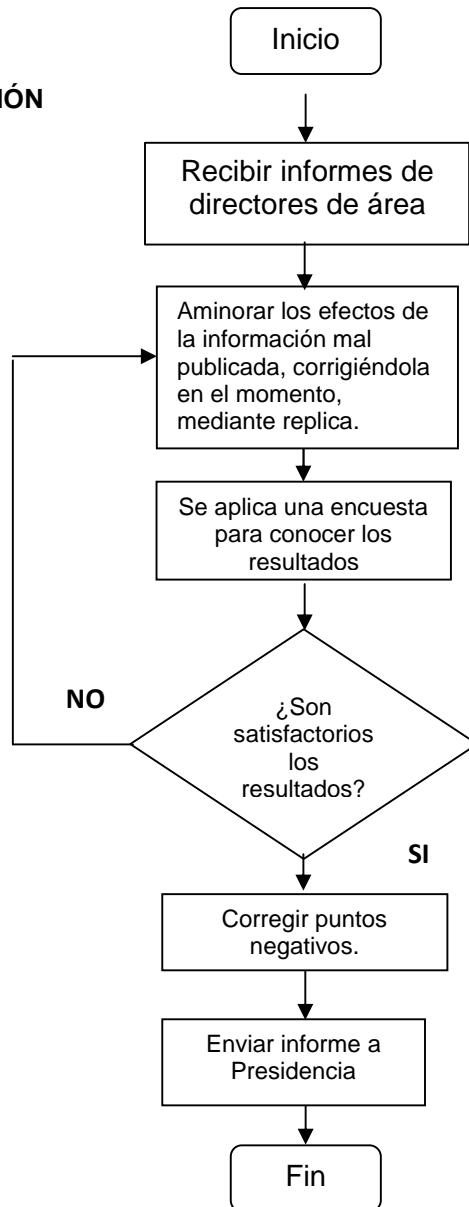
ÓN

Inicio

Recibir informes de directores de área

Aminorar los efectos de la información mal publicada, corrigiéndola en el momento, mediante replica.

Se aplica una encuesta para conocer los resultados

NO

¿Son satisfactorios los resultados?

SI

Corregir puntos negativos.

Enviar informe a Presidencia

Fin